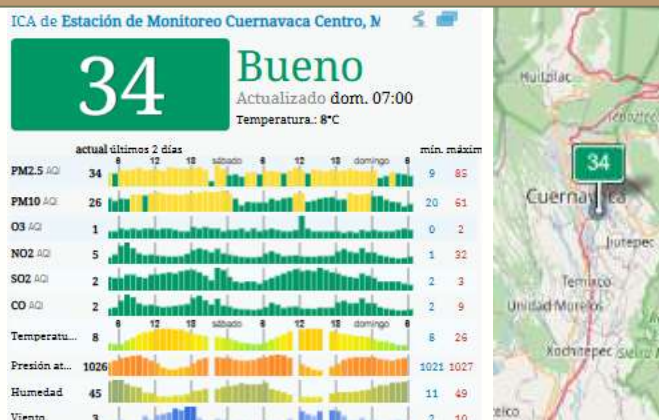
ICA de Estación de Monitoreo Cuernavaca Centro, M

34

Bueno

Actualizado dom. 07:00

Temperatura.: 8°C

actual últimos 2 días

mín. máxim

6 12 18 sábado 6 12 18 domingo 6

| | actual | mín. | máxim |
|---|---|---|---|
| PM2.5 AQI | 34 | 9 | 85 |
| PM10 AQI | 26 | 20 | 61 |
| O3 AQI | 1 | 0 | 2 |
| NO2 AQI | 5 | 1 | 32 |
| SO2 AQI | 2 | 2 | 3 |
| CO AQI | 2 | 2 | 9 |
| Temperatu... | 8 | 8 | 26 |
| Presión at... | 1026 | 1021 | 1027 |
| Humedad | 45 | 11 | 49 |
| Viento | 3 | 2 | 10 |

6 12 18 sábado 6 12 18 domingo 6

Huitzilac

Tepoztlán

34

Cuernavaca

Jiutepec

Temixco

Unidad Morelos

Xochitepec

Sierra M

eico